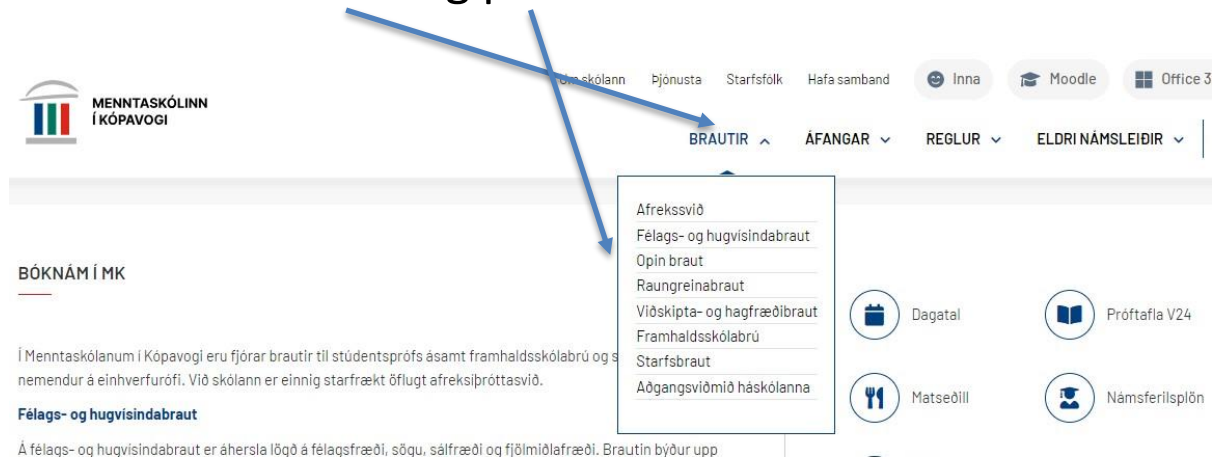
MENNTASKÓLINN Í KÓPAVOGI

Um skólann Þjónusta Starfsfólk Hafa samband Inna Moodle Office 3

BRAUTIR ÁFANGAR REGLUR ELDRI NÁMSLEIÐIR

Afreksvið
Félags- og hugvísindabraut
Opin braut
Raungreinabraut
Viðskipta- og hagfræðibraut
Framhaldsskólabrú
Starfsbraut
Aðgangsviðmið háskólanna

BÓKNÁM Í MK

Í Menntaskólanum í Kópavogi eru fjórar brautir til stúdentsprófs ásamt framhaldsskólabrú og s nemendur á einhverfurófi. Við skólann er einnig starfrækt öflugt afreksíþróttasvið.

Félags- og hugvísindabraut

Á félags- og hugvísindabraut er áhersla lögð á félagsfræði, sögu, sálfræði og fjölmiðlafræði. Brautin býður upp

Dagatal
Próftafla V24
Matseðill
Námsferilsplön